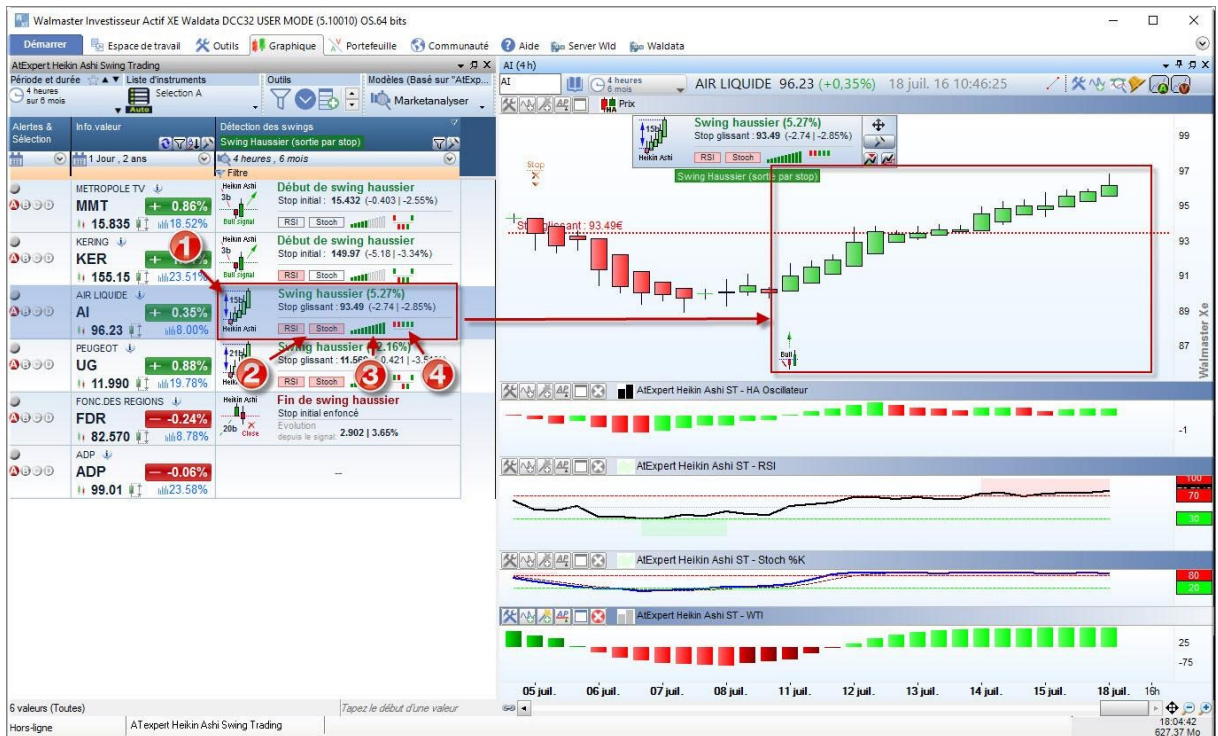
Walmaster Investisseur Actif XE Waldata DCC32 USER MODE (5.10010) OS.64 bits

Démarrer | Espace de travail | Outils | Graphique | Portefeuille | Communauté | Aide | Server Wld | Waldata

AtExpert Heikin Ashi Swing Trading

Période et durée | Liste d'instruments | Outils | Modèles (Basé sur "AtExp...
4 heures sur 6 mois | Sélection A | Auto | Marketanalyser

Alertes & Sélection | Info.valeur | Détection des swings
Swing Haussier (sortie par stop)
1 Jour , 2 ans | 4 heures , 6 mois
Filtre

METROPOLE TV
MMT + 0.86%
15.835 18.52%
Heikin Ashi 3b Bull signal
Début de swing haussier
Stop initial : 15.432 (-0.403 | -2.55%)
RSI Stoch

KERING
KER
155.15 23.51%
Heikin Ashi 3b Bull signal
Début de swing haussier
Stop initial : 149.97 (-5.18 | -3.34%)
RSI Stoch

AIR LIQUIDE
AI + 0.35%
96.23 8.00%
15b Heikin Ashi
Swing haussier (5.27%)
Stop glissant : 93.49 (-2.74 | -2.85%)
RSI Stoch

PEUGEOT
UG + 0.88%
11.990 19.78%
21b
Swing haussier (2.16%)
Stop glissant : 11.56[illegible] (-0.421 | -3.5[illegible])
RSI Stoch

FONC.DES REGIONS
FDR − -0.24%
82.570 8.78%
Heikin Ashi 20b Close
Fin de swing haussier
Stop initial enfoncé
Evolution depuis le signal: 2.902 | 3.65%

ADP
ADP − -0.06%
99.01 23.58%
--

1 2 3 4

AI (4 h)
AI | 4 heures 6 mois | AIR LIQUIDE 96.23 (+0,35%) 18 juil. 16 10:46:25
Prix
15b Heikin Ashi
Swing haussier (5.27%)
Stop glissant : 93.49 (-2.74 | -2.85%)
RSI Stoch
Swing Haussier (sortie par stop)
Stop
Stop glissant : 93.49€
Bull
97 95 93 91 89 87
Walmaster Xe
AtExpert Heikin Ashi ST - HA Oscillateur
-1
AtExpert Heikin Ashi ST - RSI
100 70 30
AtExpert Heikin Ashi ST - Stoch %K
80 20
AtExpert Heikin Ashi ST - WTI
25 -75
05 juil. 06 juil. 07 juil. 08 juil. 11 juil. 12 juil. 13 juil. 14 juil. 15 juil. 18 juil. 16h

6 valeurs (Toutes) | Tapez le début d'une valeur
Hors-ligne | ATexpert Heikin Ashi Swing Trading | 18:04:42 627.37 Mo